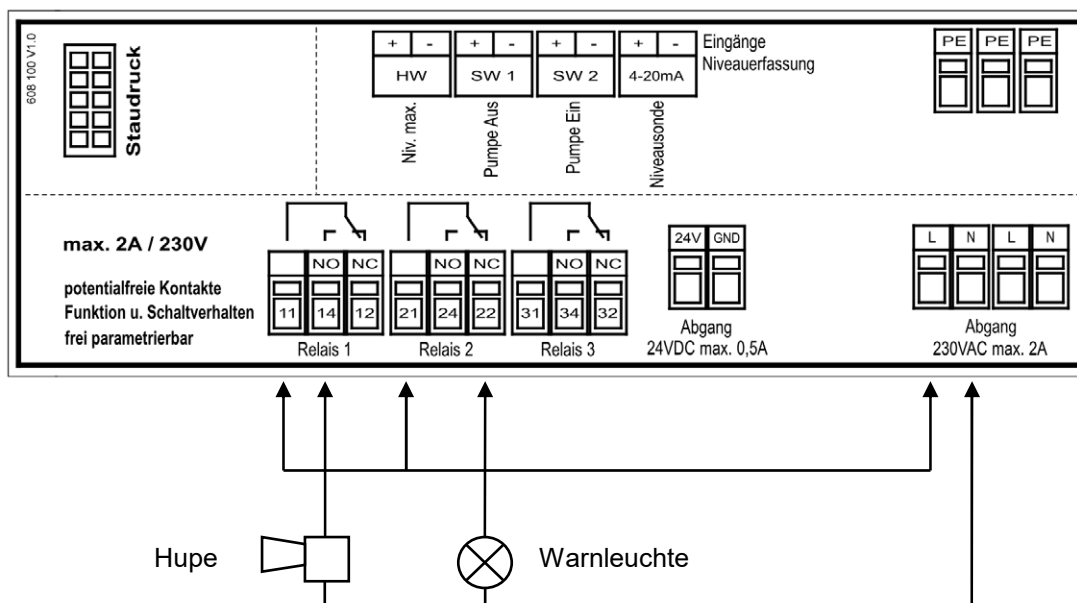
608 100 V1.0

Staudruck

| + | - |
|---|---|
| HW | |

Niv. max.

| + | - |
|---|---|
| SW 1 | |

Pumpe Aus

| + | - |
|---|---|
| SW 2 | |

Pumpe Ein

| + | - |
|---|---|
| 4-20mA | |

Niveausonde

Eingänge Niveauerfassung

PE PE PE

max. 2A / 230V

potentialfreie Kontakte Funktion u. Schaltverhalten frei parametrierbar

NO NC
11 14 12
Relais 1

NO NC
21 24 22
Relais 2

NO NC
31 34 32
Relais 3

24V GND
Abgang
24VDC max. 0,5A

L N L N
Abgang
230VAC max. 2A

Hupe

Warnleuchte